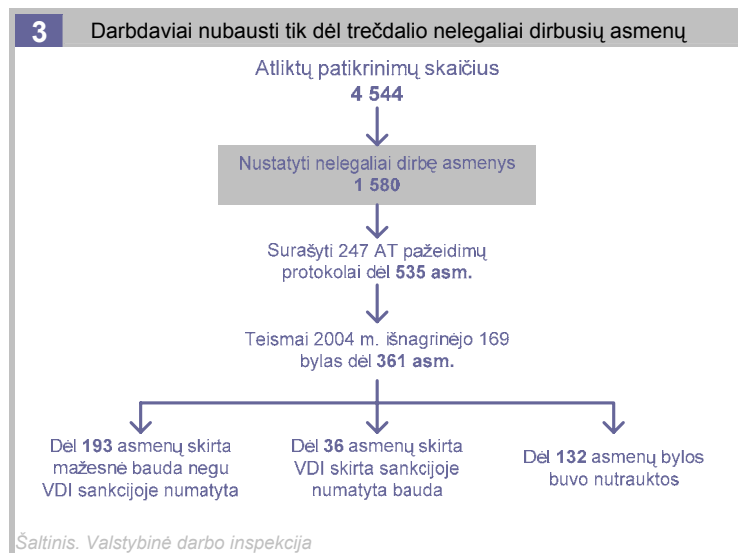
3 Darbdaviai nubausti tik dėl trečdalio nelegaliai dirbusių asmenų

Atliktų patikrinimų skaičius
**4 544**

Nustatyti nelegaliai dirbę asmenys
**1 580**

Surašyti 247 AT pažeidimų protokolai dėl **535 asm.**

Teismai 2004 m. išnagrinėjo 169 bylas dėl **361 asm.**

Dėl **193** asmenų skirta mažesnė bauda negu VDI sankcijoje numatyta

Dėl **36** asmenų skirta VDI skirta sankcijoje numatyta bauda

Dėl **132** asmenų bylos buvo nutrauktos

Šaltinis. Valstybinė darbo inspekcija